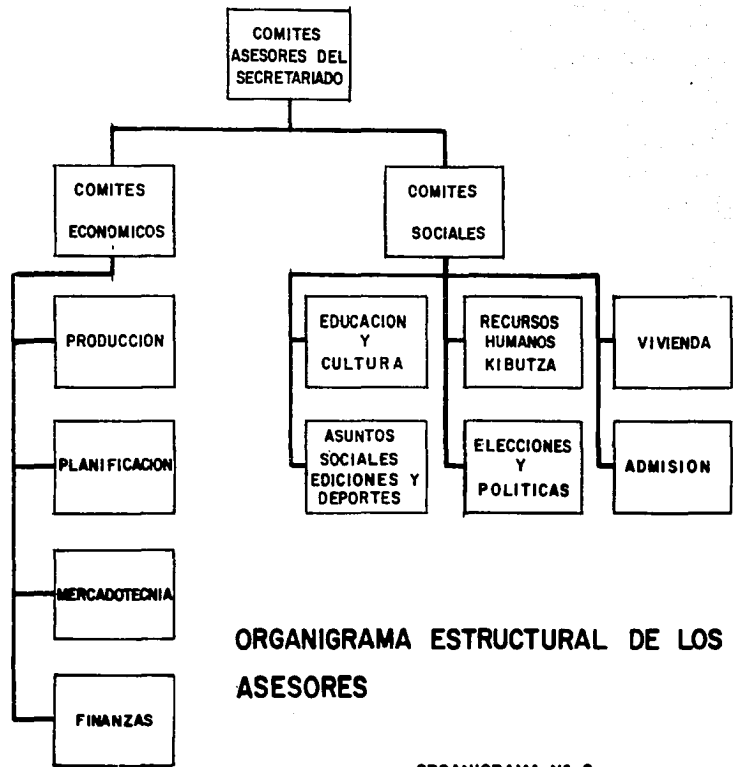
COMITES ASESORES DEL SECRETARIADO

COMITES ECONOMICOS

COMITES SOCIALES

PRODUCCION

PLANIFICACION

MERCADOTECNIA

FINANZAS

EDUCACION Y CULTURA

ASUNTOS SOCIALES EDICIONES Y DEPORTES

RECURSOS HUMANOS KIBUTZA

ELECCIONES Y POLITICAS

VIVIENDA

ADMISION

ORGANIGRAMA ESTRUCTURAL DE LOS ASESORES

ORGANIGRAMA No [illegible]